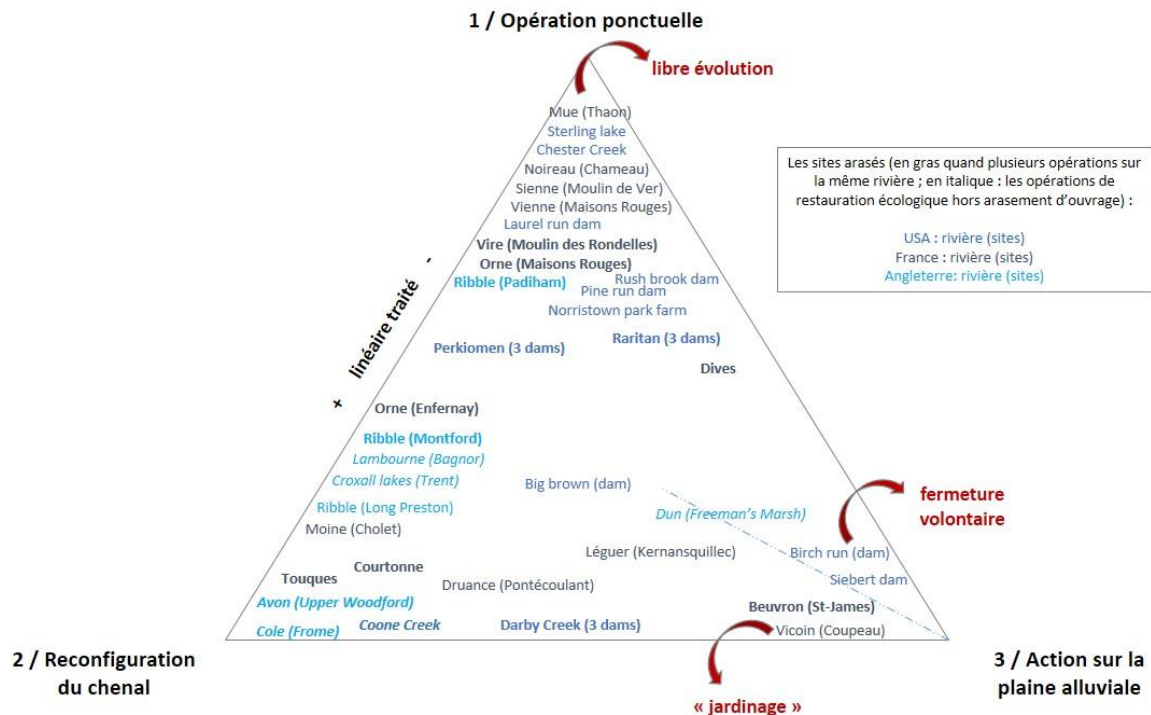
1 / Opération ponctuelle

libre évolution

Mue (Thaon)
Sterling lake
Chester Creek
Noireau (Chameau)
Sienne (Moulin de Ver)
Vienne (Maisons Rouges)
Laurel run dam
Vire (Moulin des Rondelles)
Orne (Maisons Rouges)
Ribble (Padiham)
Rush brook dam
Pine run dam
Norristown park farm
Perkiomen (3 dams)
Raritan (3 dams)
Dives

Les sites arasés (en gras quand plusieurs opérations sur la même rivière ; en italique : les opérations de restauration écologique hors arasement d'ouvrage) :

USA : rivière (sites)
France : rivière (sites)
Angleterre: rivière (sites)

- linéaire traité +

Orne (Enfernay)
Ribble (Montford)
*Lambourne (Bagnor)*
*Croxall lakes (Trent)*
Big brown (dam)
Ribble (Long Preston)
*Dun (Freeman's Marsh)*
Moine (Cholet)
Léguer (Kernansquillec)
Birch run (dam)
Courtonne
Touques
Druance (Pontécoulant)
Siebert dam
*Avon (Upper Woodford)*
Beuvron (St-James)
*Cole (Frome)*
*Coone Creek*
Darby Creek (3 dams)
Vicoin (Coupeau)

fermeture volontaire

2 / Reconfiguration du chenal

« jardinage »

3 / Action sur la plaine alluviale